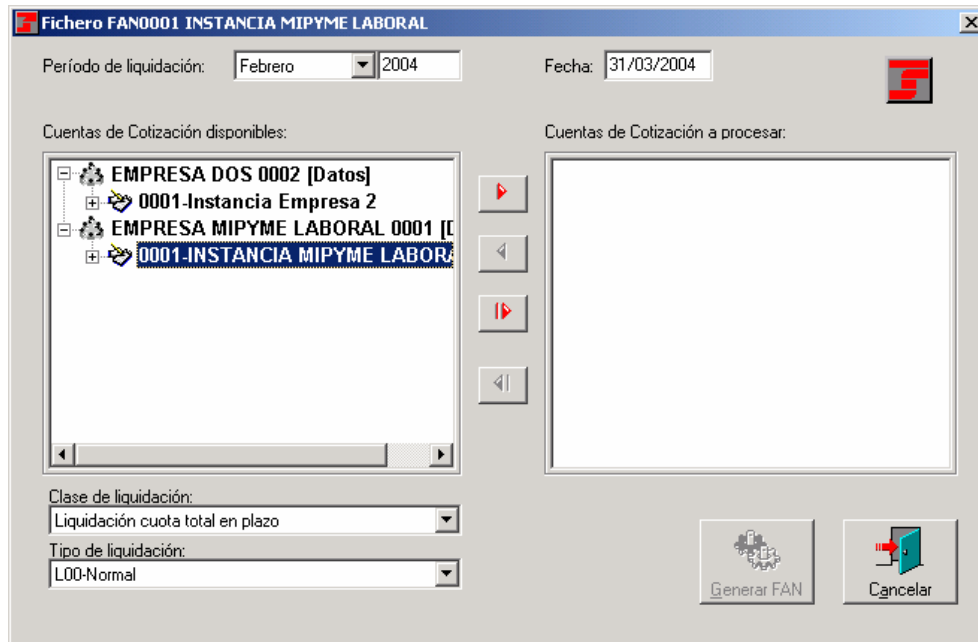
Fichero FAN0001 INSTANCIA MIPYME LABORAL

Período de liquidación: Febrero 2004

Fecha: 31/03/2004

Cuentas de Cotización disponibles:

EMPRESA DOS 0002 [Datos]
0001-Instancia Empresa 2
EMPRESA MIPYME LABORAL 0001 [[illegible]
0001-INSTANCIA MIPYME LABORA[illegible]

Cuentas de Cotización a procesar:

Clase de liquidación:
Liquidación cuota total en plazo

Tipo de liquidación:
L00-Normal

Generar FAN

Cancelar